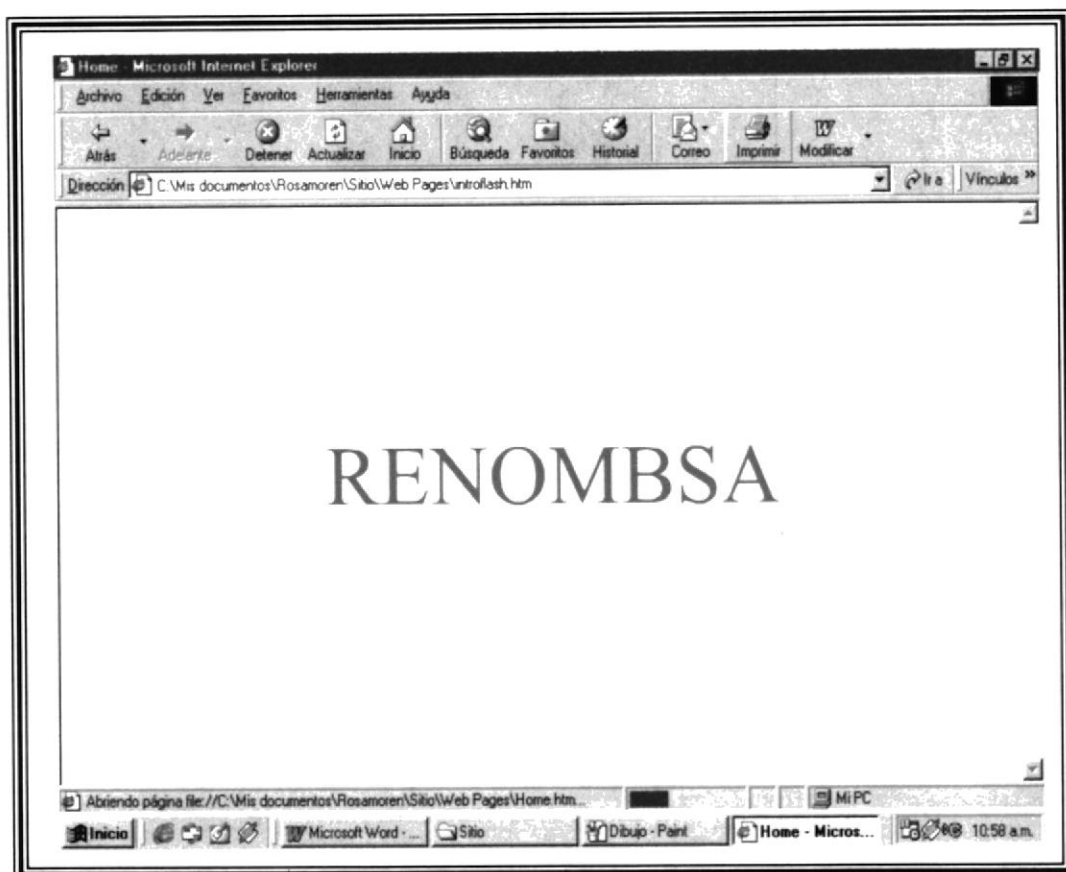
Home - Microsoft Internet Explorer

Archivo Edición Ver Favoritos Herramientas Ayuda

Atrás Adelante Detener Actualizar Inicio Búsqueda Favoritos Historial Correo Imprimir Modificar

Dirección C:\Mis documentos\Rosamoren\Sitio\Web Pages\introflash.htm Ir a Vínculos »

RENOMBSA

Abriendo página file://C:\Mis documentos\Rosamoren\Sitio\Web Pages\Home.htm... Mi PC

Inicio Microsoft Word - ... Sitio Dibujo - Paint Home - Micros... 10:58 a.m.